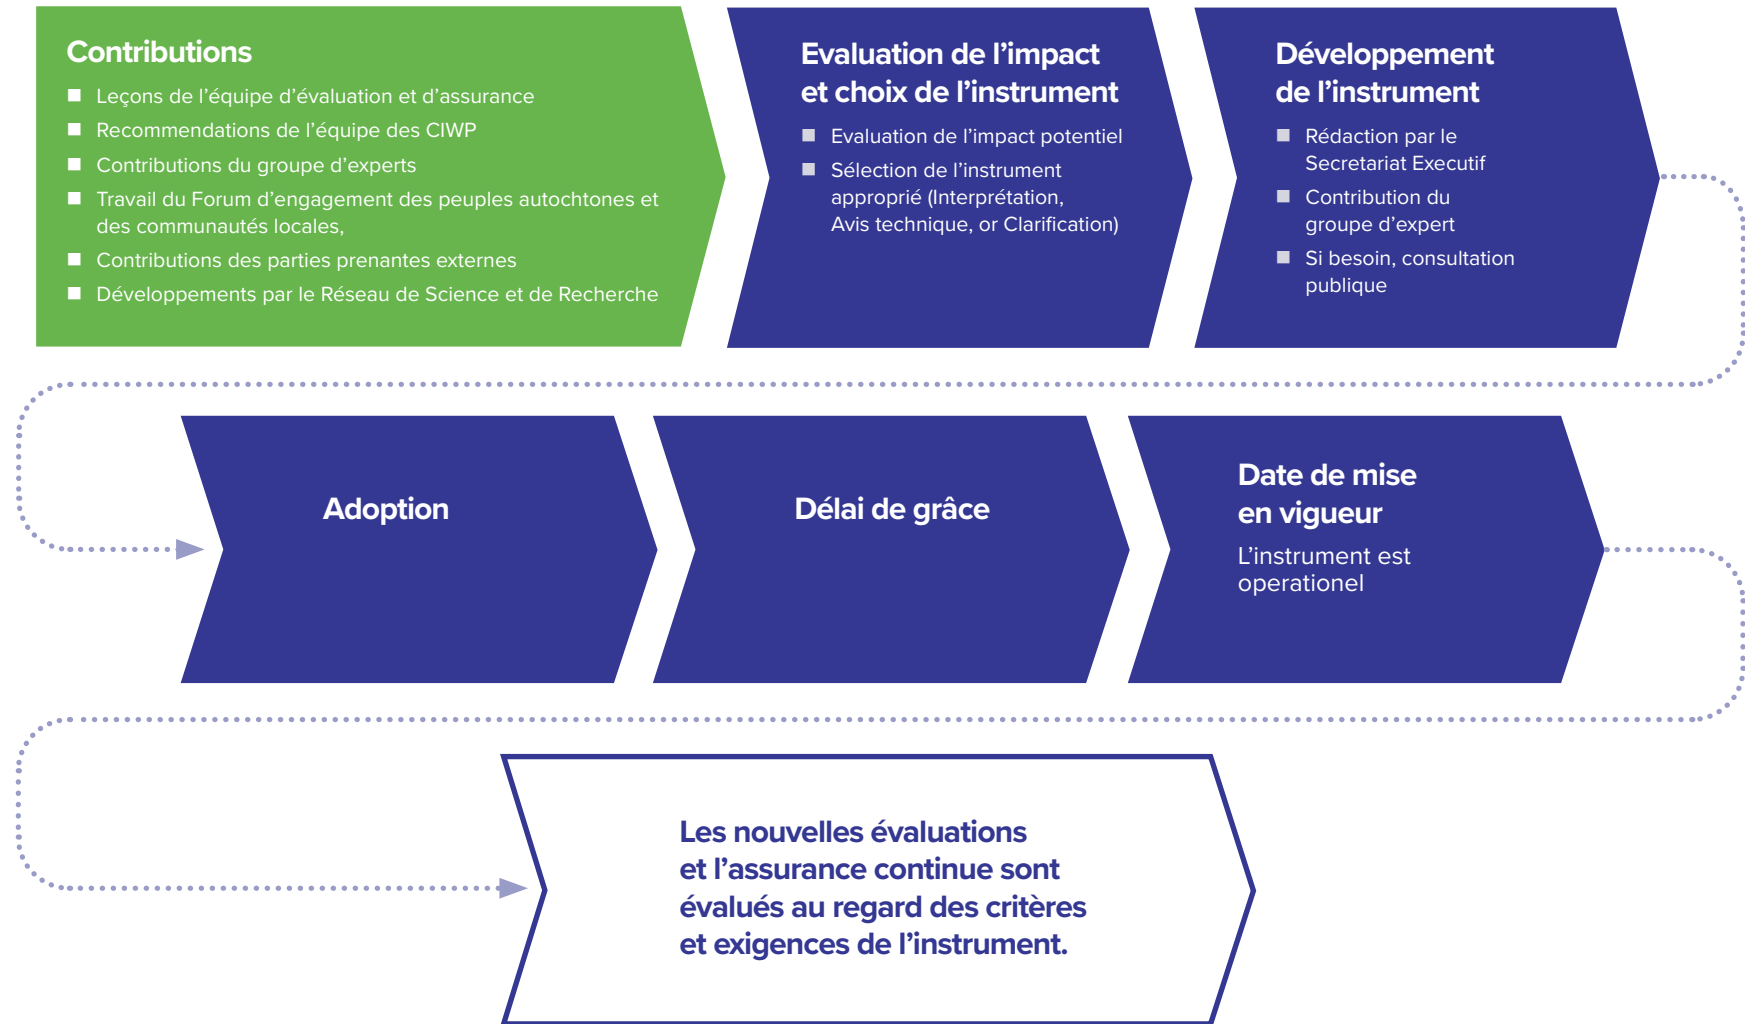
Contributions

- Leçons de l'équipe d'évaluation et d'assurance
- Recommendations de l'équipe des CIWP
- Contributions du groupe d'experts
- Travail du Forum d'engagement des peuples autochtones et des communautés locales,
- Contributions des parties prenantes externes
- Développements par le Réseau de Science et de Recherche

Evaluation de l'impact et choix de l'instrument

- Evaluation de l'impact potentiel
- Sélection de l'instrument approprié (Interprétation, Avis technique, or Clarification)

Développement de l'instrument

- Rédaction par le Secretariat Executif
- Contribution du groupe d'expert
- Si besoin, consultation publique

Adoption

Délai de grâce

Date de mise en vigueur

L'instrument est operationel

Les nouvelles évaluations et l'assurance continue sont évalués au regard des critères et exigences de l'instrument.